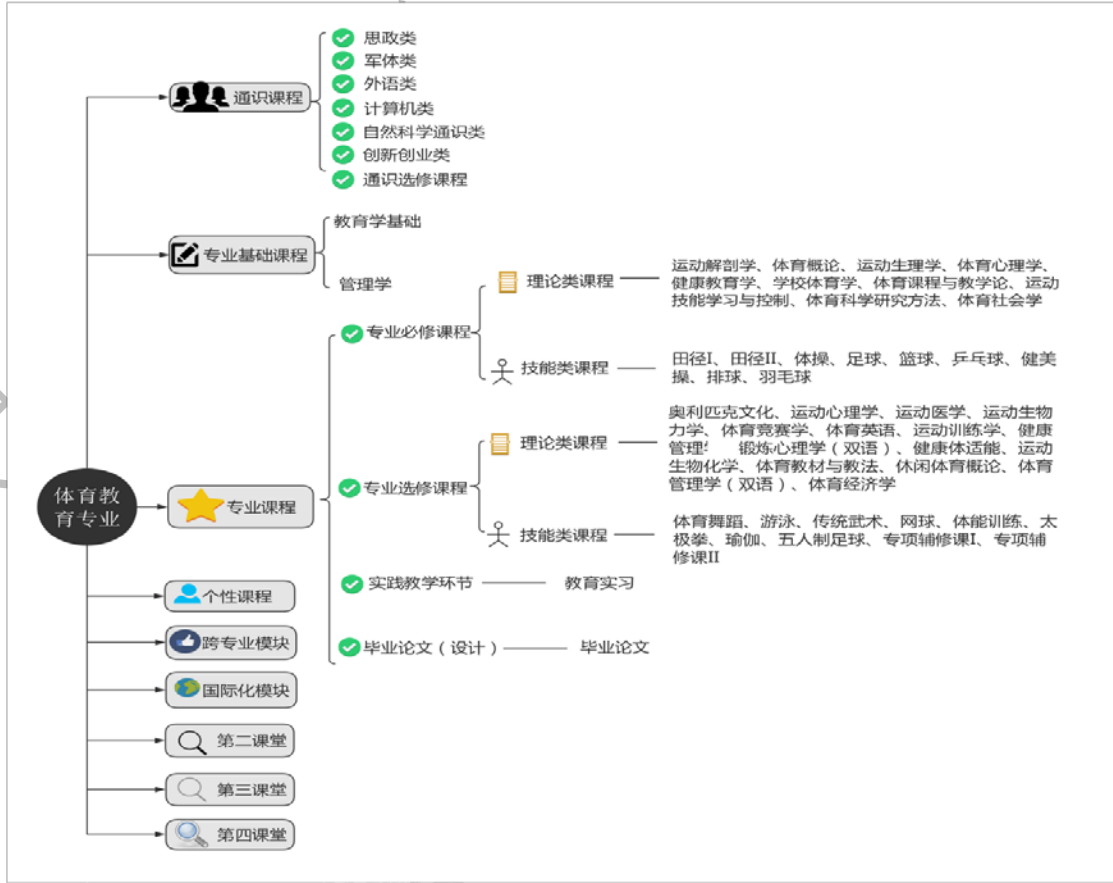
体育教育专业

通识课程
思政类
军体类
外语类
计算机类
自然科学通识类
创新创业类
通识选修课程

专业基础课程
教育学基础
管理学

专业课程
专业必修课程
理论类课程 运动解剖学、体育概论、运动生理学、体育心理学、健康教育学、学校体育学、体育课程与教学论、运动技能学习与控制、体育科学研究方法、体育社会学
技能类课程 田径I、田径II、体操、足球、篮球、乒乓球、健美操、排球、羽毛球

专业选修课程
理论类课程 奥利匹克文化、运动心理学、运动医学、运动生物力学、体育竞赛学、体育英语、运动训练学、健康管理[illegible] 锻炼心理学（双语）、健康体适能、运动生物化学、体育教材与教法、休闲体育概论、体育管理学（双语）、体育经济学
技能类课程 体育舞蹈、游泳、传统武术、网球、体能训练、太极拳、瑜伽、五人制足球、专项辅修课I、专项辅修课II

实践教学环节 教育实习
毕业论文（设计） 毕业论文

个性课程
跨专业模块
国际化模块
第二课堂
第三课堂
第四课堂